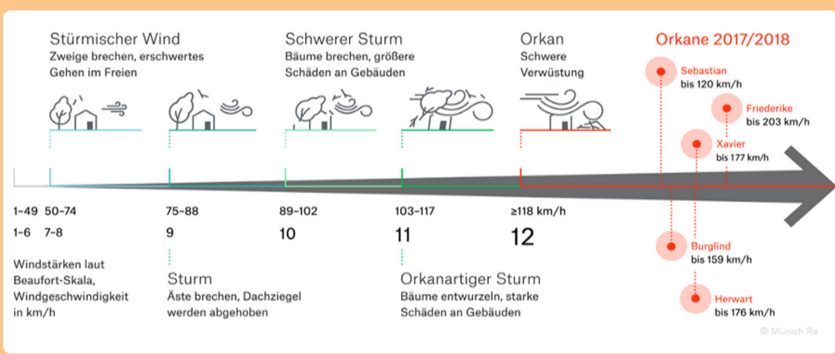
Stürmischer Wind
Zweige brechen, erschwertes Gehen im Freien

Schwerer Sturm
Bäume brechen, größere Schäden an Gebäuden

Orkan
Schwere Verwüstung

Orkane 2017/2018

Sebastian
bis 120 km/h

Friederike
bis 203 km/h

Xavier
bis 177 km/h

1–49 50–74
1–6 7–8

75–88
9

89–102
10

103–117
11

≥118 km/h
12

Burglind
bis 159 km/h

Herwart
bis 176 km/h

Windstärken laut Beaufort-Skala, Windgeschwindigkeit in km/h

Sturm
Äste brechen, Dachziegel werden abgehoben

Orkanartiger Sturm
Bäume entwurzeln, starke Schäden an Gebäuden

© Munich Re